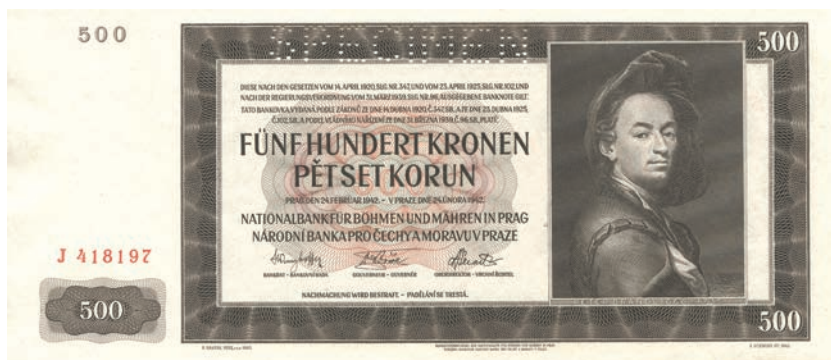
500

500

DIESE NACH DEN GESETZEN VOM 14. APRIL 1920, SLG. NR. 347, UND VOM 23. APRIL 1925, SLG. NR. 102, UND NACH DER REGIERUNGSVERORDNUNG VOM 31. MÄRZ 1939, SLG. NR. 98, AUSGEGEBENE BANKNOTE GILT. TATO BANKOVKA VYDANÁ PODLE ZÁKONŮ ZE DNE 14. DUBNA 1920, Č. 347 SB. A ZE DNE 23. DUBNA 1925, Č. 102 SB. A PODLE VLÁDNÍHO NAŘÍZENÍ ZE DNE 31. BŘEZNA 1939, Č. 98 SB., PLATÍ.

FÜNF HUNDERT KRONEN
PĚT SET KORUN

PRAG DEN 24. FEBRUAR 1942. - V PRAZE DNE 24. ÚNORA 1942.

NATIONALBANK FÜR BÖHMEN UND MÄHREN IN PRAG
NÁRODNÍ BANKA PRO ČECHY A MORAVU V PRAZE

BANKRAT - BANKOVNÍ RADA    GOUVERNEUR - GUVERNÉR    GENERALDIREKTOR - VRCHNÍ ŘEDITEL

NACHAHMUNG WIRD BESTRAFT. - PADĚLÁNÍ SE TRESTÁ.

J 418197

500

500